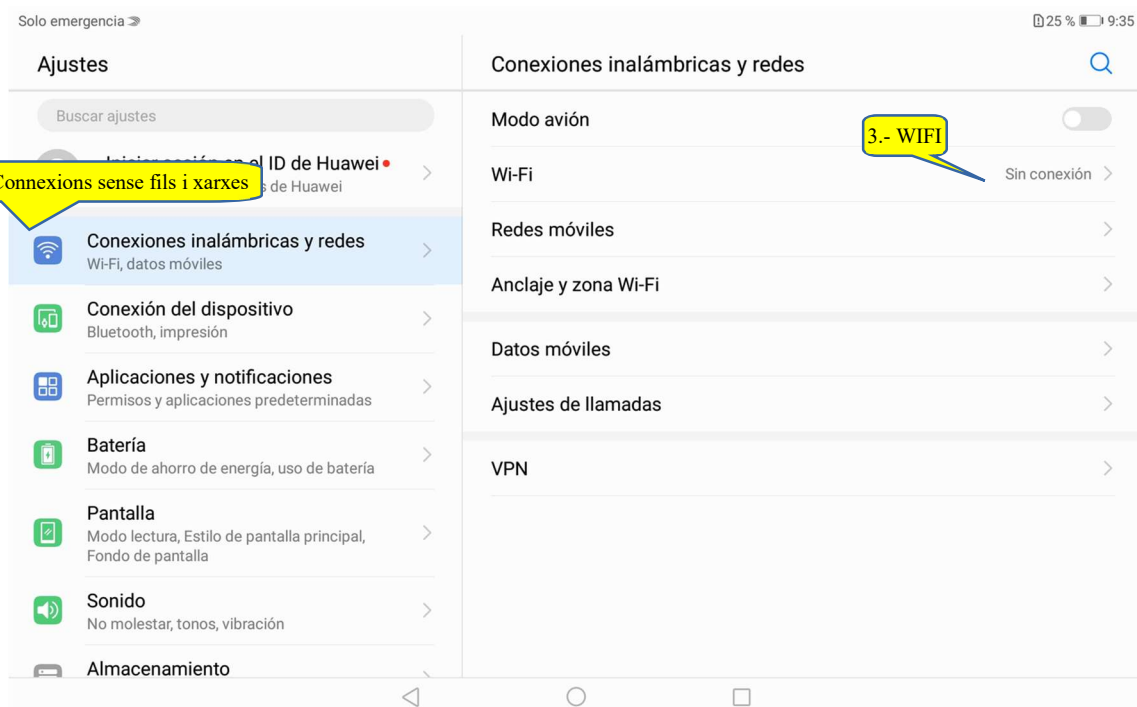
Solo emergencia

25 % 9:35

Ajustes

Buscar ajustes

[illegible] ID de Huawei
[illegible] de Huawei

Connexions sense fils i xarxes

Conexiones inalámbricas y redes
Wi-Fi, datos móviles

Conexión del dispositivo
Bluetooth, impresión

Aplicaciones y notificaciones
Permisos y aplicaciones predeterminadas

Batería
Modo de ahorro de energía, uso de batería

Pantalla
Modo lectura, Estilo de pantalla principal, Fondo de pantalla

Sonido
No molestar, tonos, vibración

Almacenamiento

Conexiones inalámbricas y redes

Modo avión

3.- WIFI

Wi-Fi
Sin conexión

Redes móviles

Anclaje y zona Wi-Fi

Datos móviles

Ajustes de llamadas

VPN